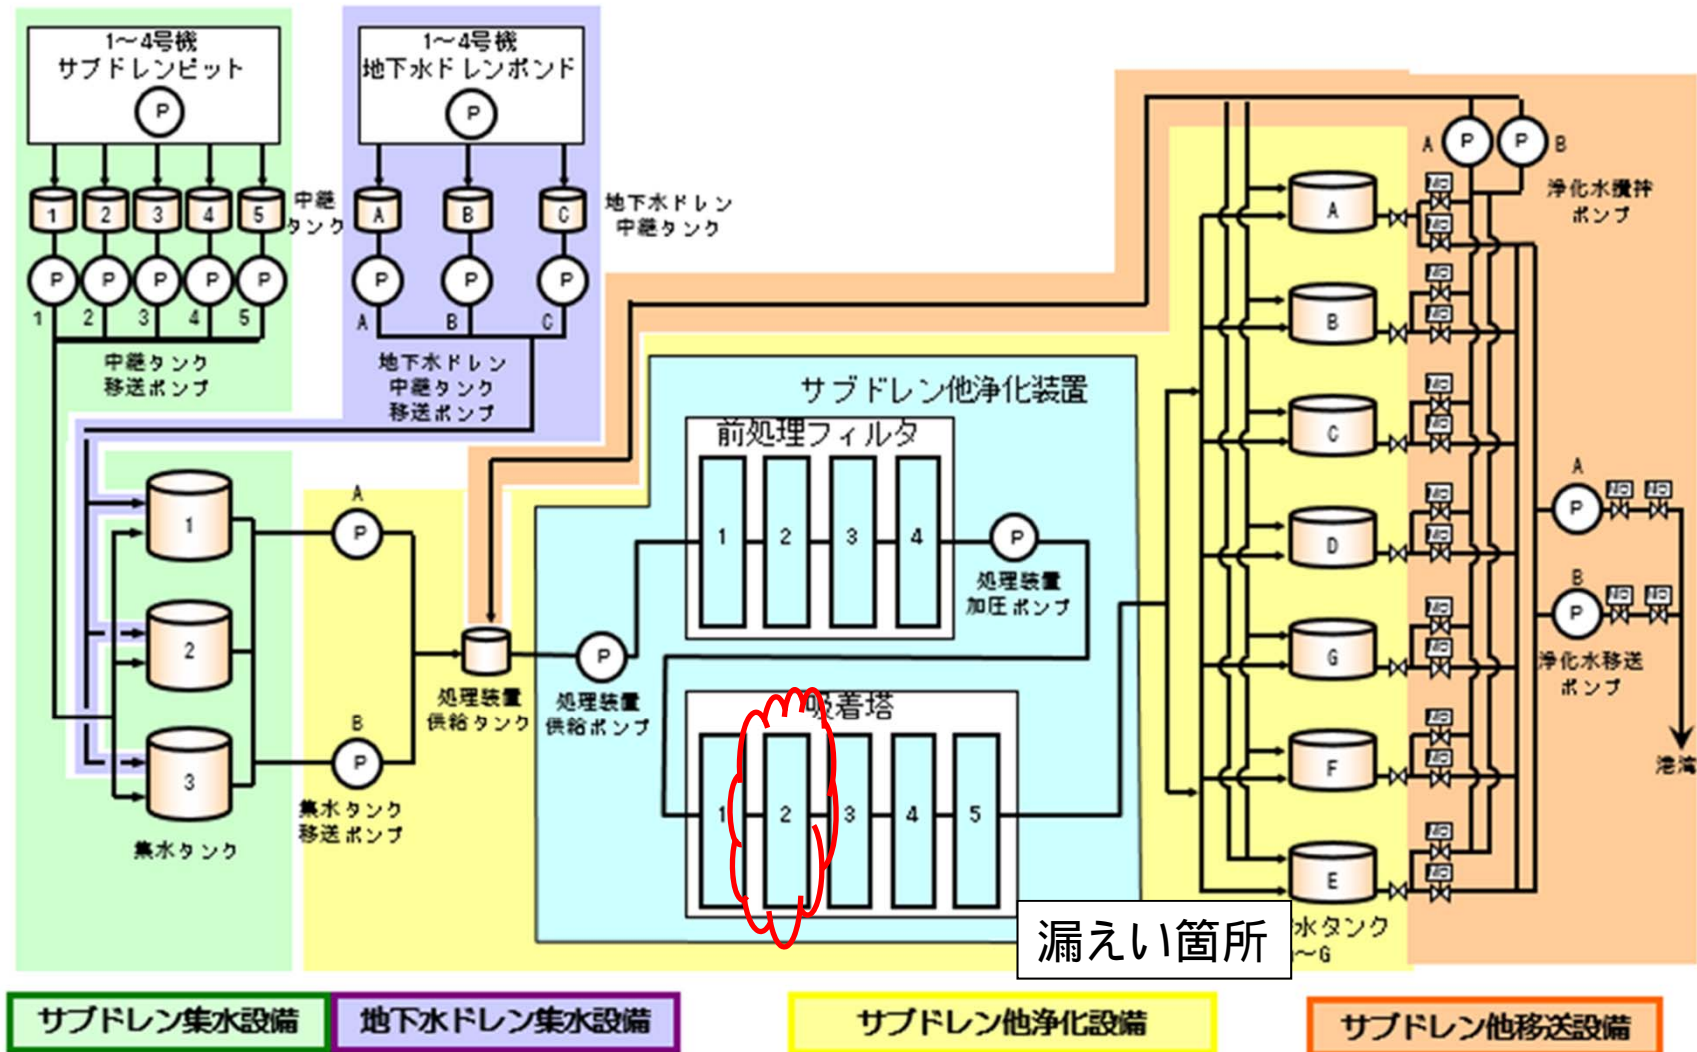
1~4号機
サブドレンピット
P

1~4号機
地下水ドレンポンド
P

1 2 3 4 5
中継タンク
A B C
地下水ドレン中継タンク

P P P P P
1 2 3 4 5
中継タンク移送ポンプ

P P P
A B C
地下水ドレン中継タンク移送ポンプ

A P P B
浄化水攪拌ポンプ

サブドレン他浄化装置
前処理フィルタ
1 2 3 4
P
処理装置加圧ポンプ

1
2
3
集水タンク

A
P
B
P
集水タンク移送ポンプ

処理装置供給タンク
P
処理装置供給ポンプ

吸着塔
1 2 3 4 5

A
B
C
D
G
F
E
水タンク
~G

A
P
B
P
浄化水移送ポンプ
港湾

漏えい箇所

サブドレン集水設備
地下水ドレン集水設備
サブドレン他浄化設備
サブドレン他移送設備